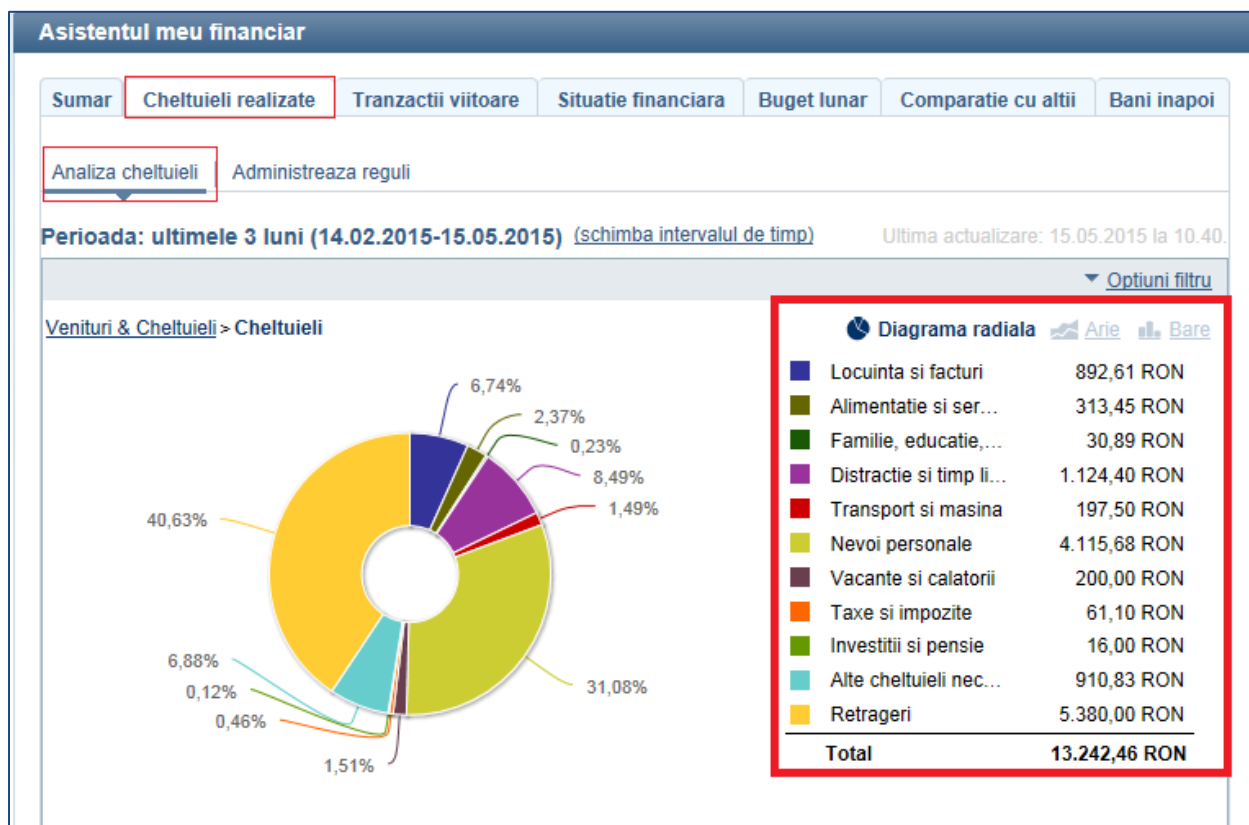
Asistentul meu financiar

Sumar | Cheltuieli realizate | Tranzactii viitoare | Situatie financiara | Buget lunar | Comparatie cu altii | Bani inapoi

Analiza cheltuieli | Administreaza reguli

Perioada: ultimele 3 luni (14.02.2015-15.05.2015) (schimba intervalul de timp) Ultima actualizare: 15.05.2015 la 10.40.

Optiuni filtru

Venituri & Cheltuieli > Cheltuieli

6,74%
2,37%
0,23%
8,49%
1,49%
40,63%
31,08%
6,88%
0,12%
0,46%
1,51%

Diagrama radiala Arie Bare

| | |
|---|---|
| Locuinta si facturi | 892,61 RON |
| Alimentatie si ser… | 313,45 RON |
| Familie, educatie,… | 30,89 RON |
| Distractie si timp li… | 1.124,40 RON |
| Transport si masina | 197,50 RON |
| Nevoi personale | 4.115,68 RON |
| Vacante si calatorii | 200,00 RON |
| Taxe si impozite | 61,10 RON |
| Investitii si pensie | 16,00 RON |
| Alte cheltuieli nec… | 910,83 RON |
| Retrageri | 5.380,00 RON |
| Total | 13.242,46 RON |